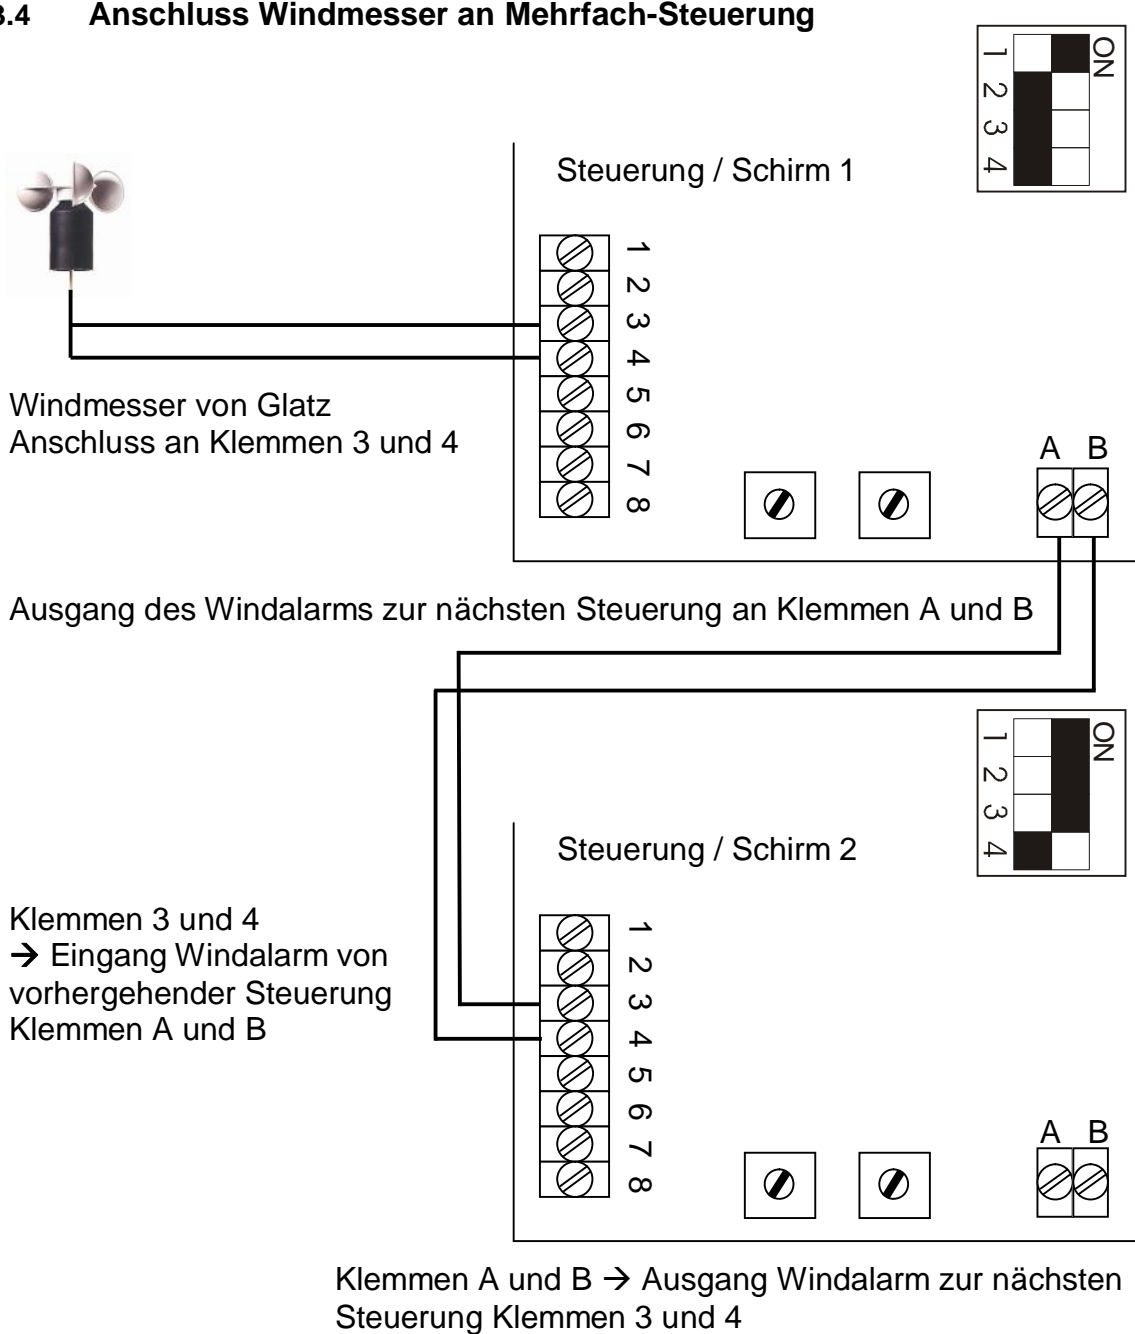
3.4 Anschluss Windmesser an Mehrfach-Steuerung

ON
1 2 3 4

Steuerung / Schirm 1

1 2 3 4 5 6 7 8

Windmesser von Glatz
Anschluss an Klemmen 3 und 4

A B

Ausgang des Windalarms zur nächsten Steuerung an Klemmen A und B

ON
1 2 3 4

Steuerung / Schirm 2

Klemmen 3 und 4
→ Eingang Windalarm von vorhergehender Steuerung Klemmen A und B

1 2 3 4 5 6 7 8

A B

Klemmen A und B → Ausgang Windalarm zur nächsten Steuerung Klemmen 3 und 4